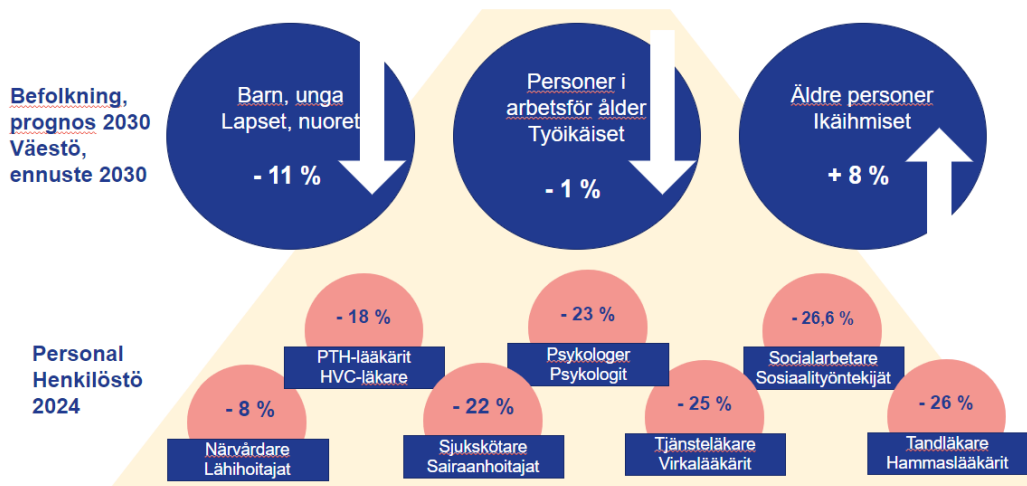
Befolkning, prognos 2030
Väestö, ennuste 2030

Barn, unga
Lapset, nuoret
- 11 %

Personer i arbetsför ålder
Työikäiset
- 1 %

Äldre personer
Ikäihmiset
+ 8 %

Personal
Henkilöstö
2024

- 18 %
PTH-lääkärit
HVC-läkare

- 23 %
Psykologer
Psykologit

- 26,6 %
Socialarbetare
Sosiaalityöntekijät

- 8 %
Närvårdare
Lähihoitajat

- 22 %
Sjukskötare
Sairaanhoitajat

- 25 %
Tjänsteläkare
Virkalääkärit

- 26 %
Tandläkare
Hammaslääkärit